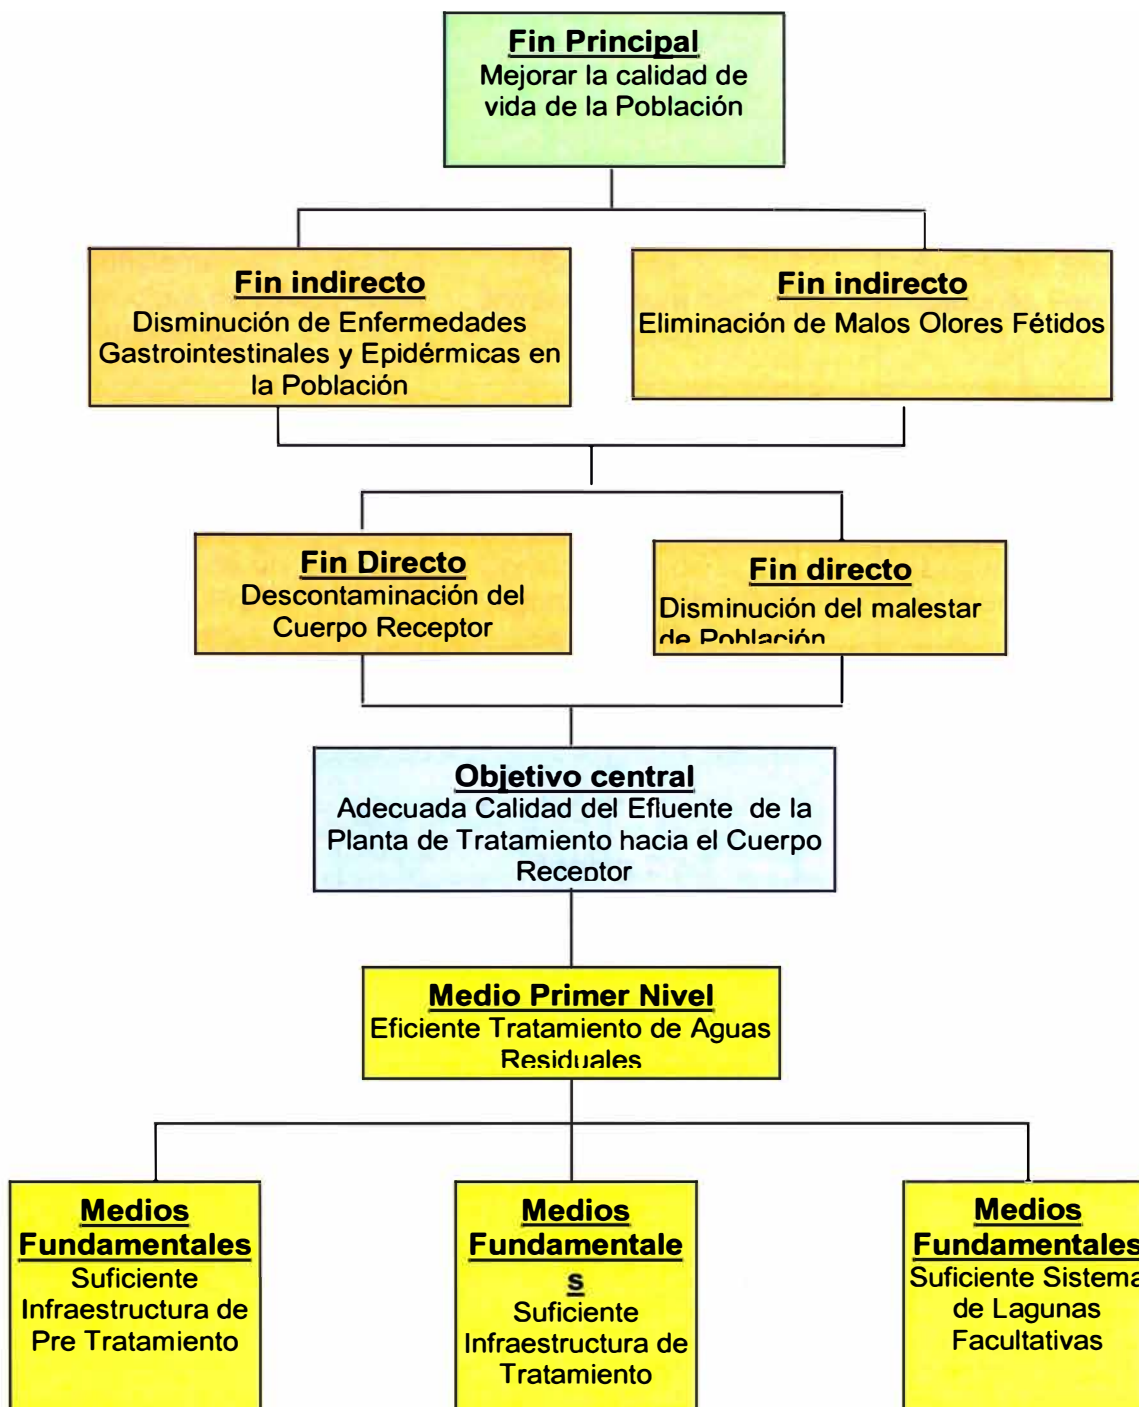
Fin Principal
Mejorar la calidad de vida de la Población

Fin indirecto
Disminución de Enfermedades Gastrointestinales y Epidérmicas en la Población

Fin indirecto
Eliminación de Malos Olores Fétidos

Fin Directo
Descontaminación del Cuerpo Receptor

Fin directo
Disminución del malestar de Población

Objetivo central
Adecuada Calidad del Efluente de la Planta de Tratamiento hacia el Cuerpo Receptor

Medio Primer Nivel
Eficiente Tratamiento de Aguas Residuales

Medios Fundamentales
Suficiente Infraestructura de Pre Tratamiento

Medios Fundamentales
Suficiente Infraestructura de Tratamiento

Medios Fundamentales
Suficiente Sistema de Lagunas Facultativas